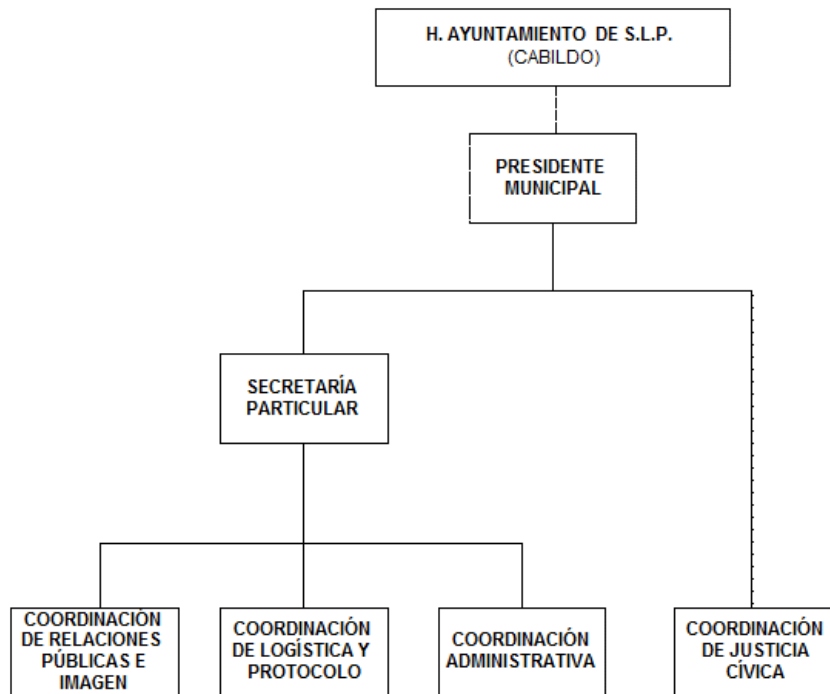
H. AYUNTAMIENTO DE S.L.P.
(CABILDO)

PRESIDENTE MUNICIPAL

SECRETARÍA PARTICULAR

COORDINACIÓN DE RELACIONES PÚBLICAS E IMAGEN

COORDINACIÓN DE LOGÍSTICA Y PROTOCOLO

COORDINACIÓN ADMINISTRATIVA

COORDINACIÓN DE JUSTICIA CÍVICA